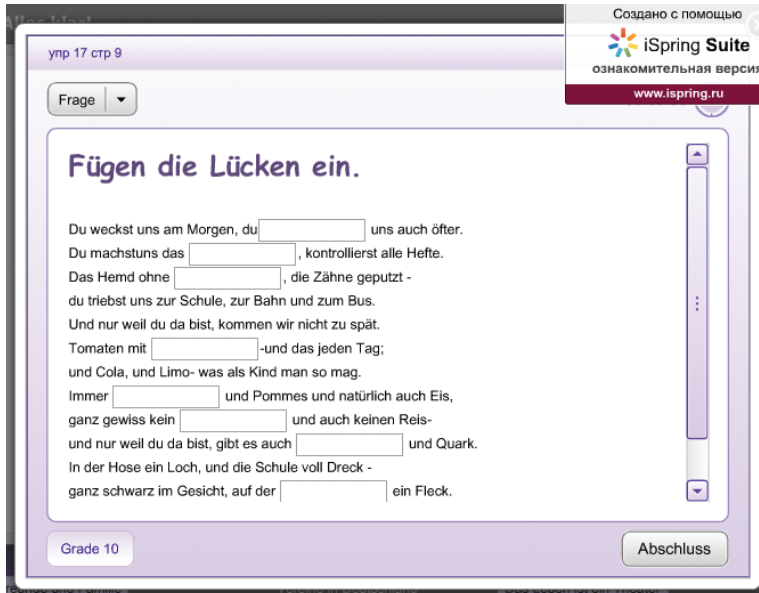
Alles klar!

упр 17 стр 9

Создано с помощью
iSpring Suite
ознакомительная версия
www.ispring.ru

Frage

Fügen die Lücken ein.

Du weckst uns am Morgen, du [ ] uns auch öfter.
Du machstuns das [ ], kontrollierst alle Hefte.
Das Hemd ohne [ ], die Zähne geputzt -
du triebst uns zur Schule, zur Bahn und zum Bus.
Und nur weil du da bist, kommen wir nicht zu spät.
Tomaten mit [ ] -und das jeden Tag;
und Cola, und Limo- was als Kind man so mag.
Immer [ ] und Pommes und natürlich auch Eis,
ganz gewiss kein [ ] und auch keinen Reis-
und nur weil du da bist, gibt es auch [ ] und Quark.
In der Hose ein Loch, und die Schule voll Dreck -
ganz schwarz im Gesicht, auf der [ ] ein Fleck.

Grade 10

Abschluss